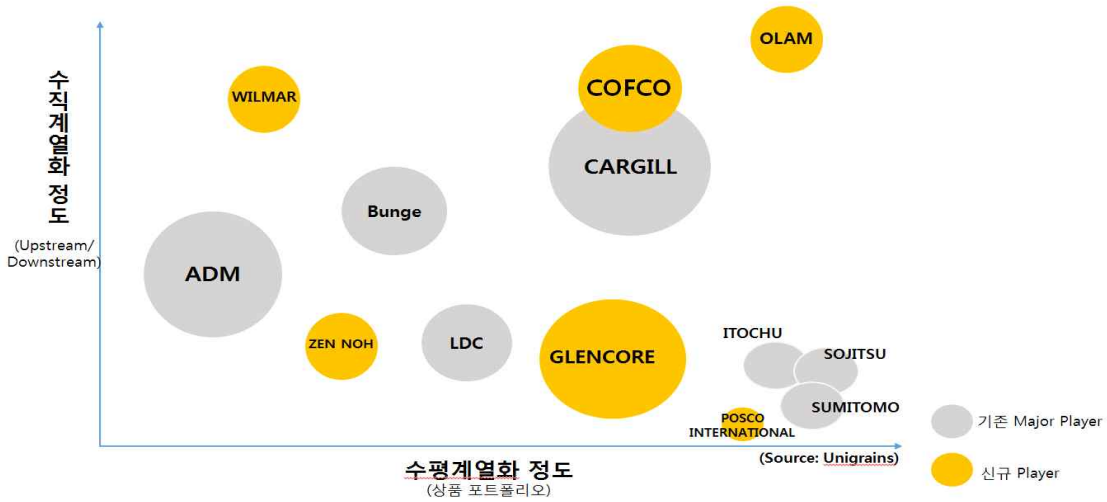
수직계열화 정도
(Upstream/ Downstream)

OLAM
WILMAR
COFCO
CARGILL
Bunge
ADM
ZEN NOH
LDC
GLENCORE
ITOCHU
SOJITSU
SUMITOMO
POSCO INTERNATIONAL

기존 Major Player
신규 Player

수평계열화 정도
(상품 포트폴리오)

(Source: Unigrains)